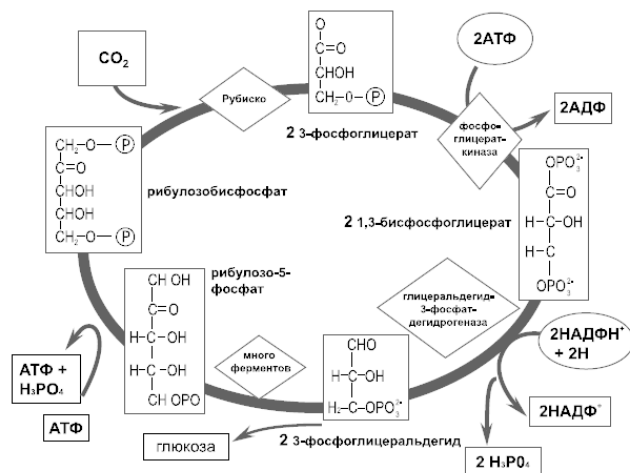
$CO_2$

O
C=O
CHOH
$CH_2$–O–Ⓟ

Рубиско

2 3-фосфоглицерат

2АТФ

фосфоглицераткиназа

2АДФ

$CH_2$–O–Ⓟ
C=O
CHOH
CHOH
$CH_2$–O–Ⓟ

рибулозобисфосфат

2 1,3-бисфосфоглицерат

$OPO_3^{2-}$
C=O
H–C–OH
H–C
$OPO_3^{2-}$

рибулозо-5-фосфат

CH OH
C=O
H–C–OH
H–C–OH
CH OPO

глицеральдегид-3-фосфат-дегидрогеназа

2НАДФН$^+$ + 2H

АТФ + $H_3PO_4$

АТФ

много ферментов

CHO
H–C–OH
$H_2$C–$OPO_3^{2-}$

2НАДФ$^+$

глюкоза

2 3-фосфоглицеральдегид

2 $H_3P0_4$